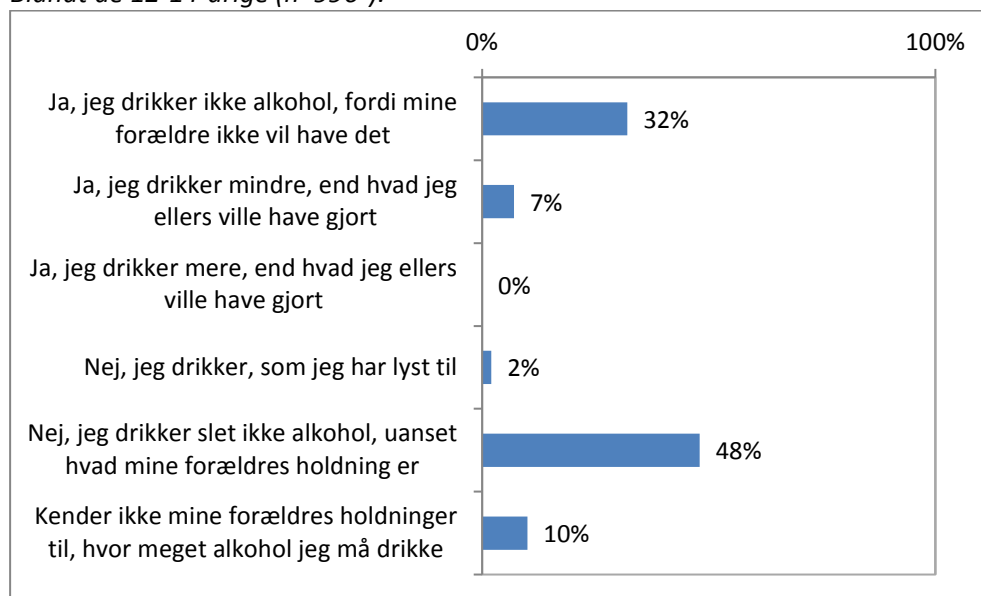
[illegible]

0%
100%

Ja, jeg drikker ikke alkohol, fordi mine forældre ikke vil have det
32%

Ja, jeg drikker mindre, end hvad jeg ellers ville have gjort
7%

Ja, jeg drikker mere, end hvad jeg ellers ville have gjort
0%

Nej, jeg drikker, som jeg har lyst til
2%

Nej, jeg drikker slet ikke alkohol, uanset hvad mine forældres holdning er
48%

Kender ikke mine forældres holdninger til, hvor meget alkohol jeg må drikke
10%